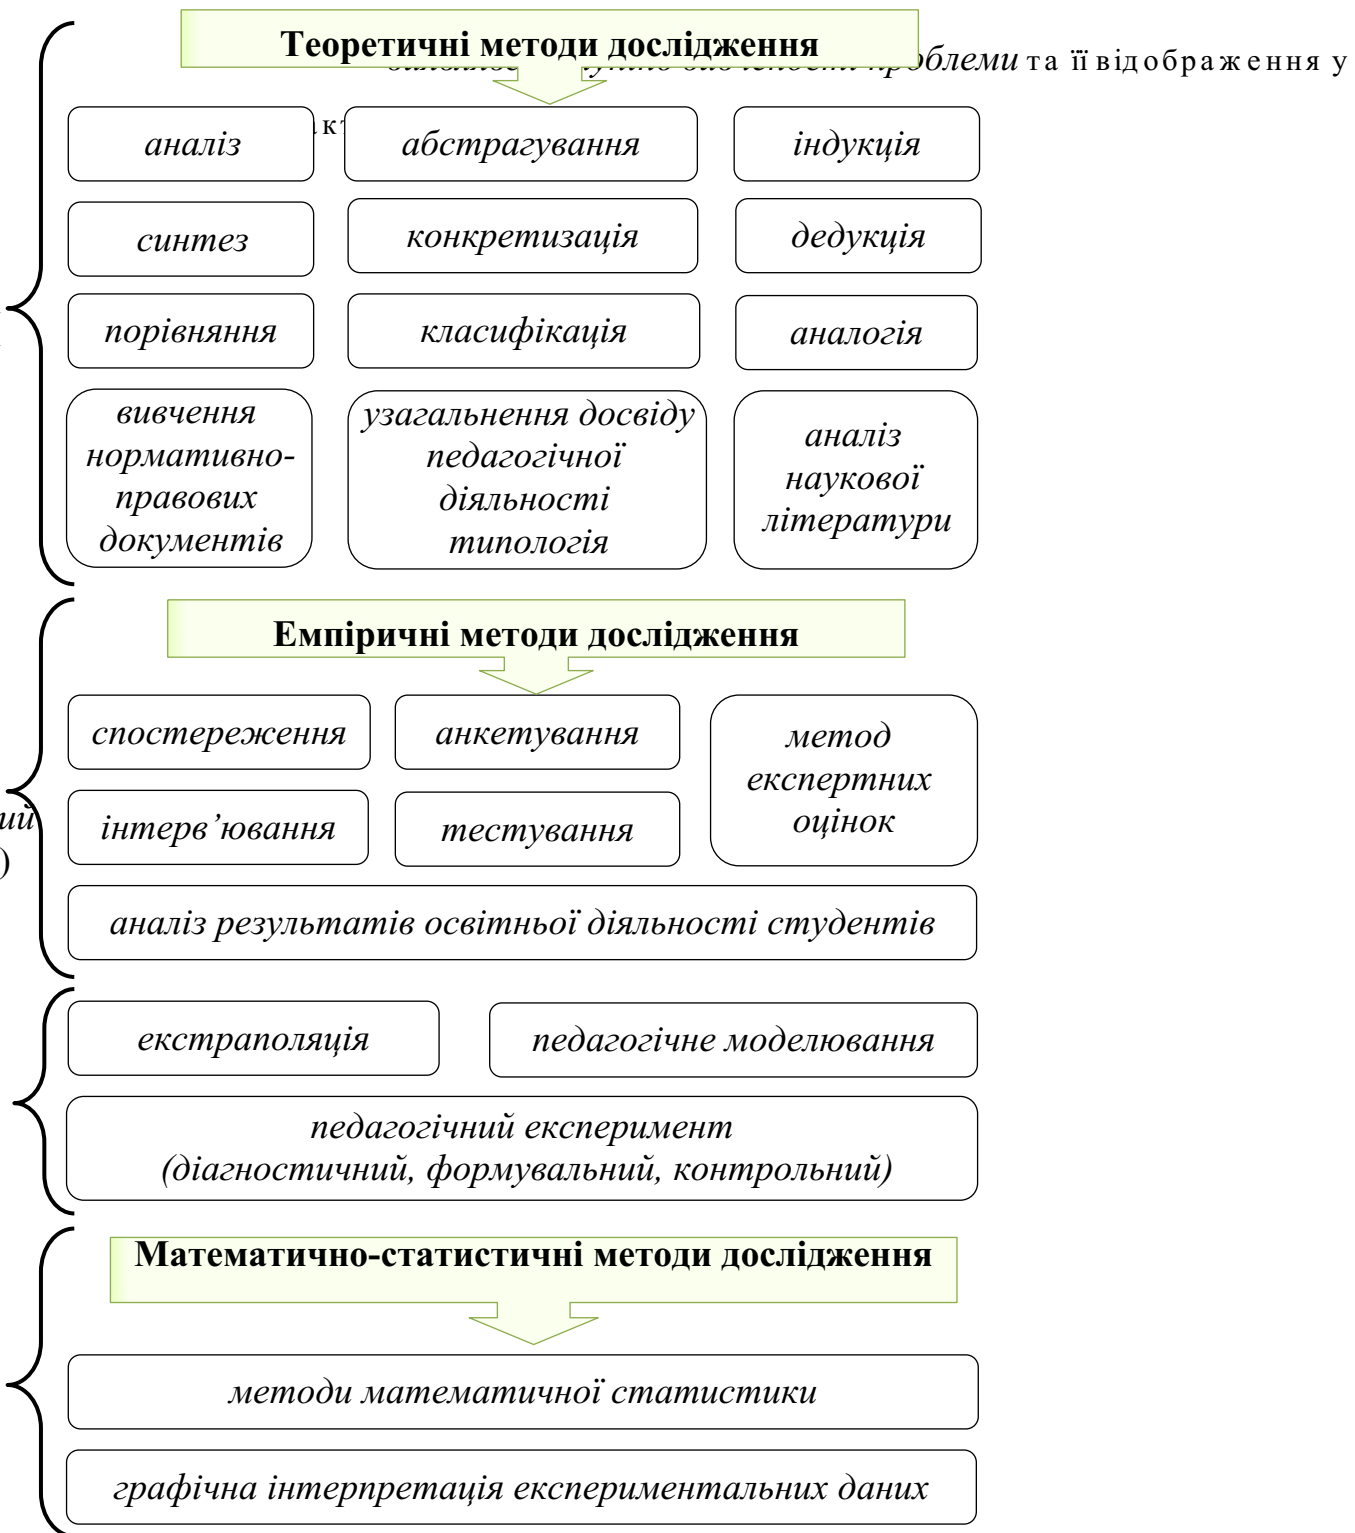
Теоретичні методи дослідження

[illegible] проблеми та її відображення у

аналіз

абстрагування

індукція

синтез

конкретизація

дедукція

порівняння

класифікація

аналогія

вивчення нормативно-правових документів

узагальнення досвіду педагогічної діяльності типологія

аналіз наукової літератури

Емпіричні методи дослідження

спостереження

анкетування

метод експертних оцінок

інтерв'ювання

тестування

аналіз результатів освітньої діяльності студентів

екстраполяція

педагогічне моделювання

педагогічний експеримент (діагностичний, формувальний, контрольний)

Математично-статистичні методи дослідження

методи математичної статистики

графічна інтерпретація експериментальних даних